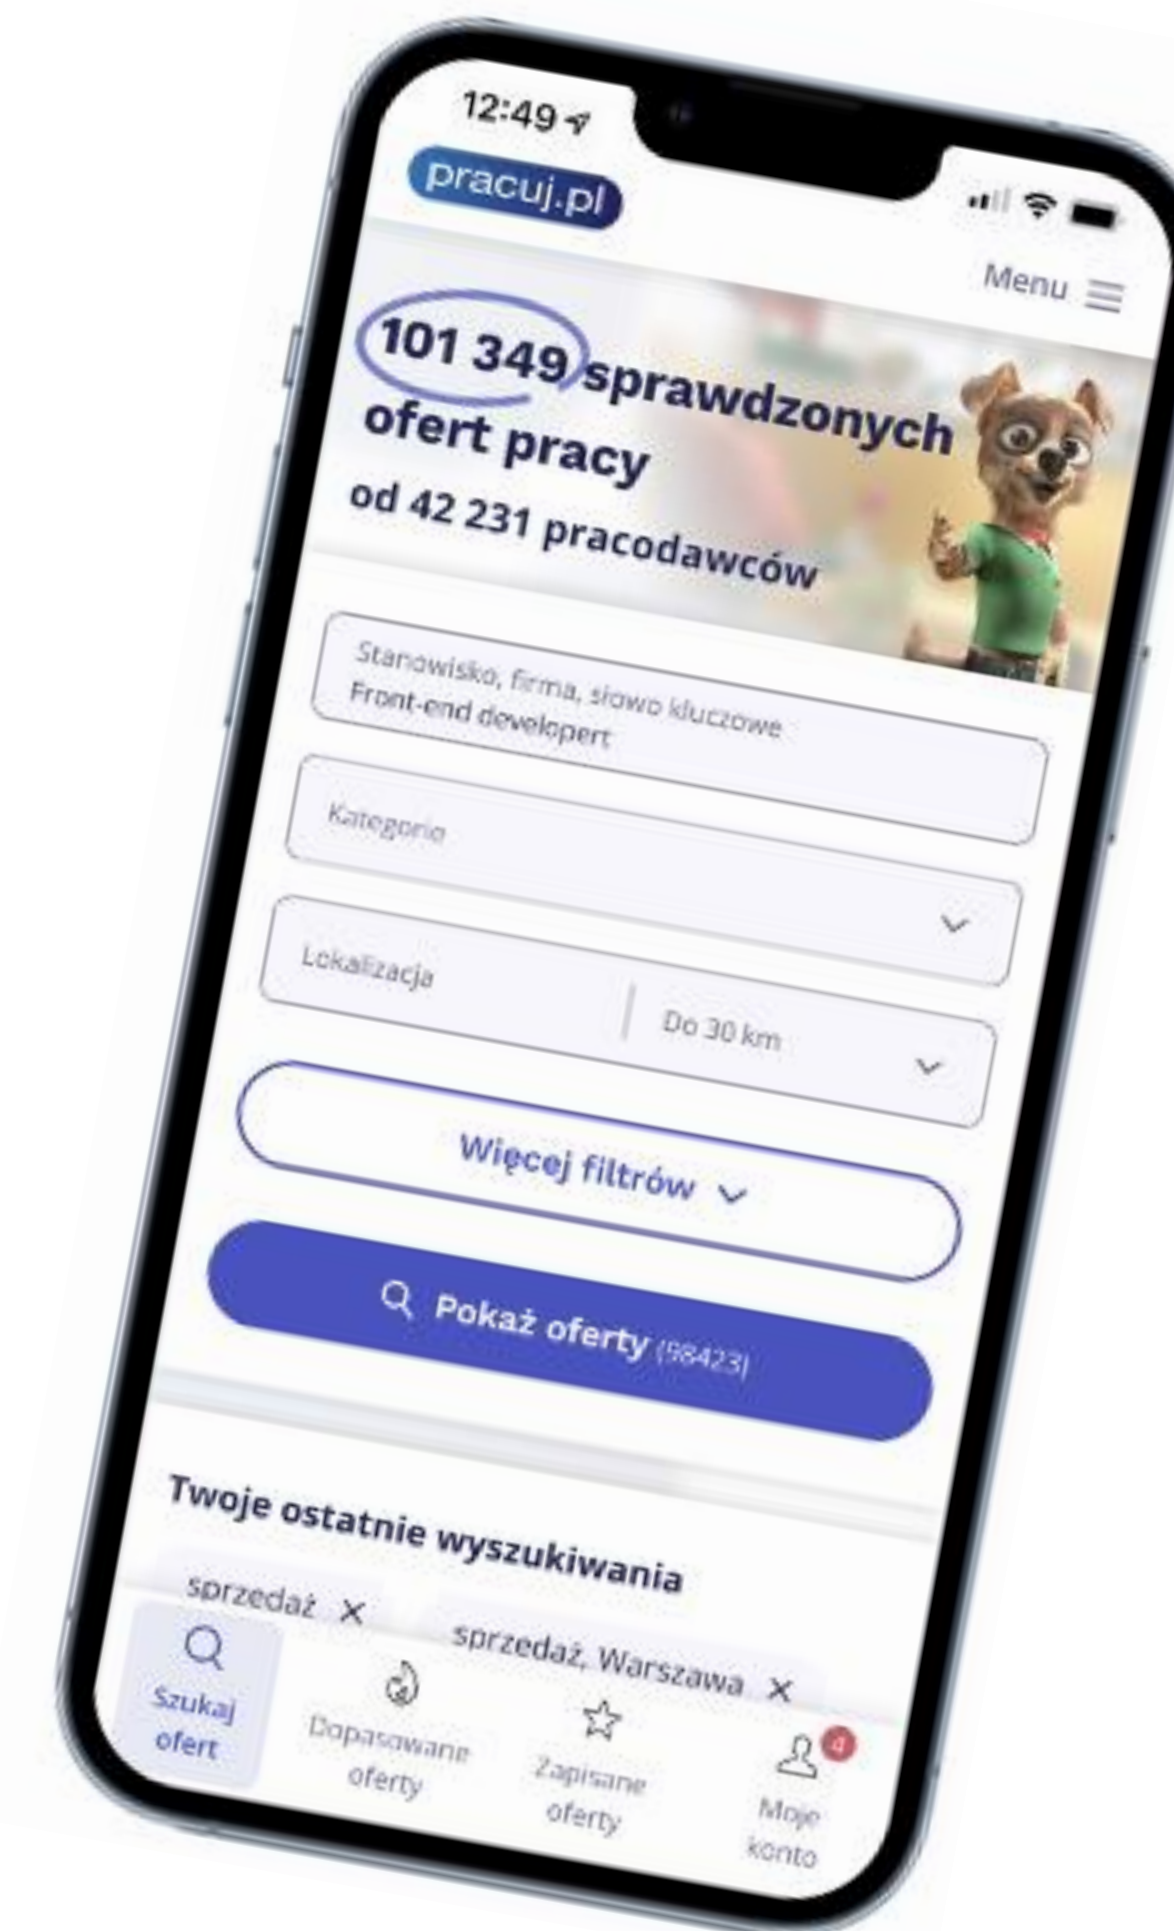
12:49

pracuj.pl

Menu

101 349 sprawdzonych ofert pracy

od 42 231 pracodawców

Stanowisko, firma, słowo kluczowe
Front-end developert

Kategorie

Lokalizacja

Do 30 km

Więcej filtrów

Pokaż oferty (98423)

Twoje ostatnie wyszukiwania

sprzedaż ×

sprzedaż, Warszawa ×

Szukaj ofert

Dopasowane oferty

Zapisane oferty

Moje konto